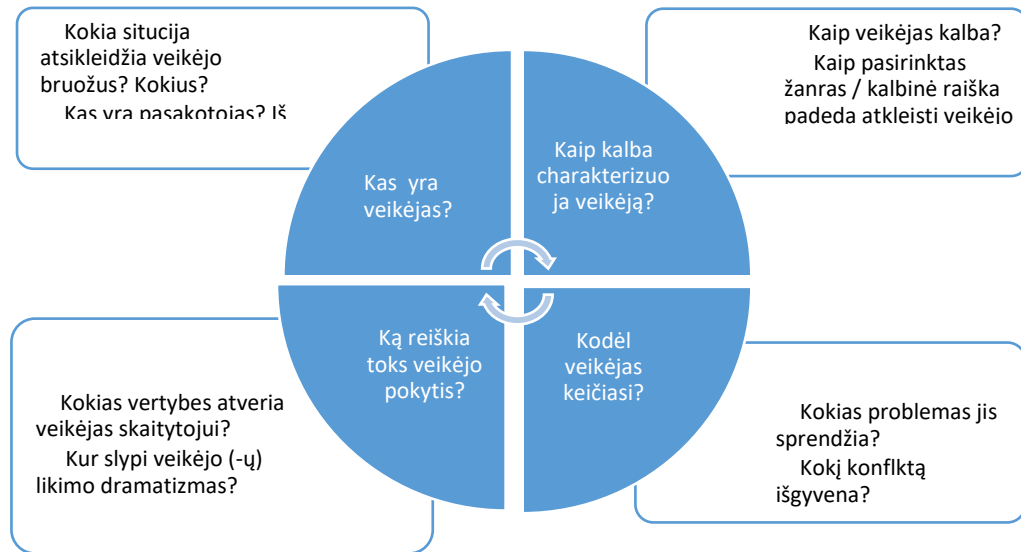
Kokia situcija atsikleidžia veikėjo bruožus? Kokius?

Kas yra pasakotojas? Iš

Kaip veikėjas kalba?

Kaip pasirinktas žanras / kalbinė raiška padeda atkleisti veikėjo

Kas yra veikėjas?

Kaip kalba charakterizuo ja veikėją?

Ką reiškia toks veikėjo pokytis?

Kodėl veikėjas keičiasi?

Kokias vertybes atveria veikėjas skaitytojui?

Kur slypi veikėjo (-ų) likimo dramatizmas?

Kokias problemas jis sprendžia?

Kokį konflktą išgyvena?